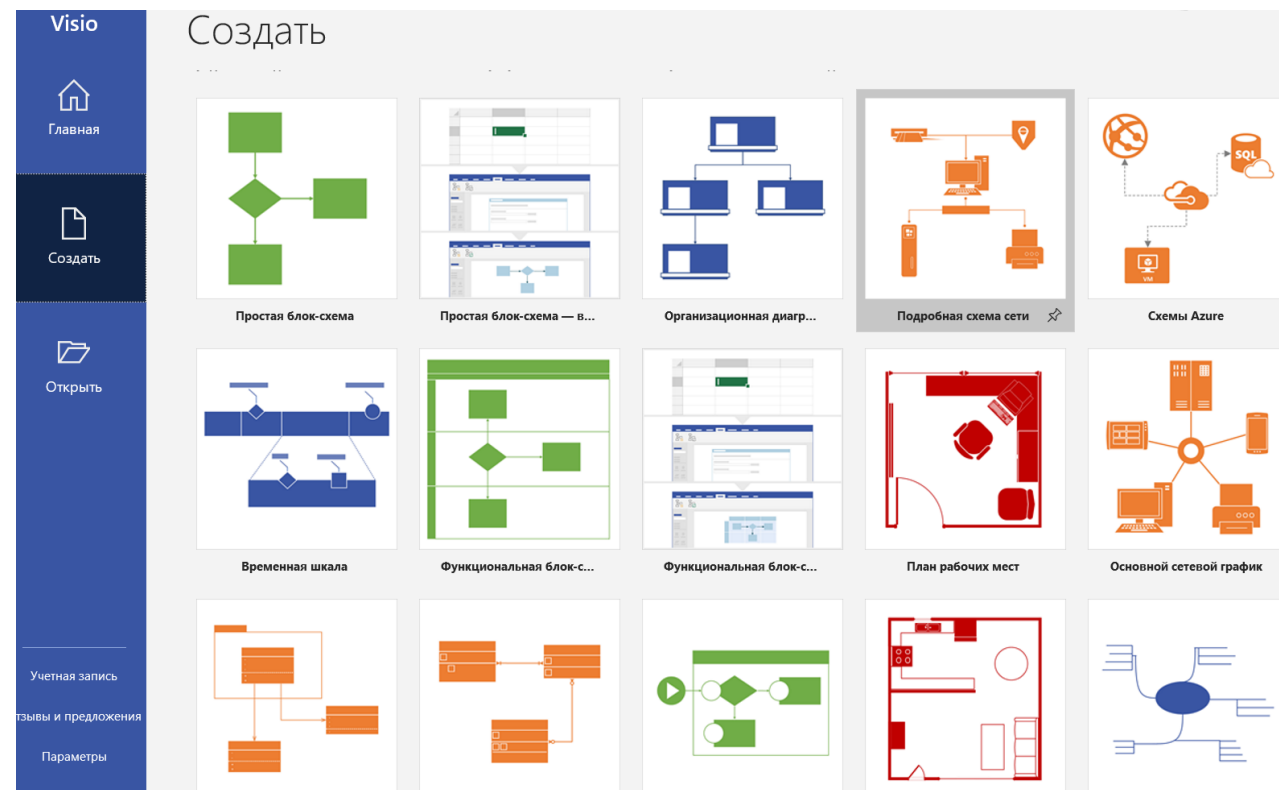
Visio

Главная

Создать

Открыть

Учетная запись

зывы и предложения

Параметры

Создать

SQL

VM

Простая блок-схема

Простая блок-схема — в...

Организационная диагр...

Подробная схема сети

Схемы Azure

Временная шкала

Функциональная блок-с...

Функциональная блок-с...

План рабочих мест

Основной сетевой график